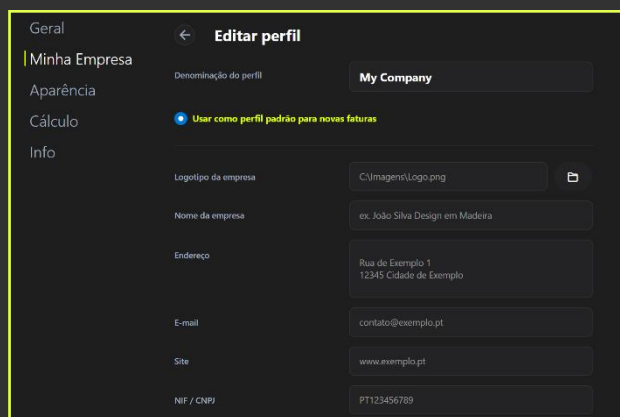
Geral
Minha Empresa
Aparência
Cálculo
Info

Editar perfil

Denominação do perfil
My Company

Usar como perfil padrão para novas faturas

Logotipo da empresa
C:\Imagens\Logo.png

Nome da empresa
ex. João Silva Design em Madeira

Endereço
Rua de Exemplo 1
12345 Cidade de Exemplo

E-mail
contato@exemplo.pt

Site
www.exemplo.pt

NIF / CNPJ
PT123456789